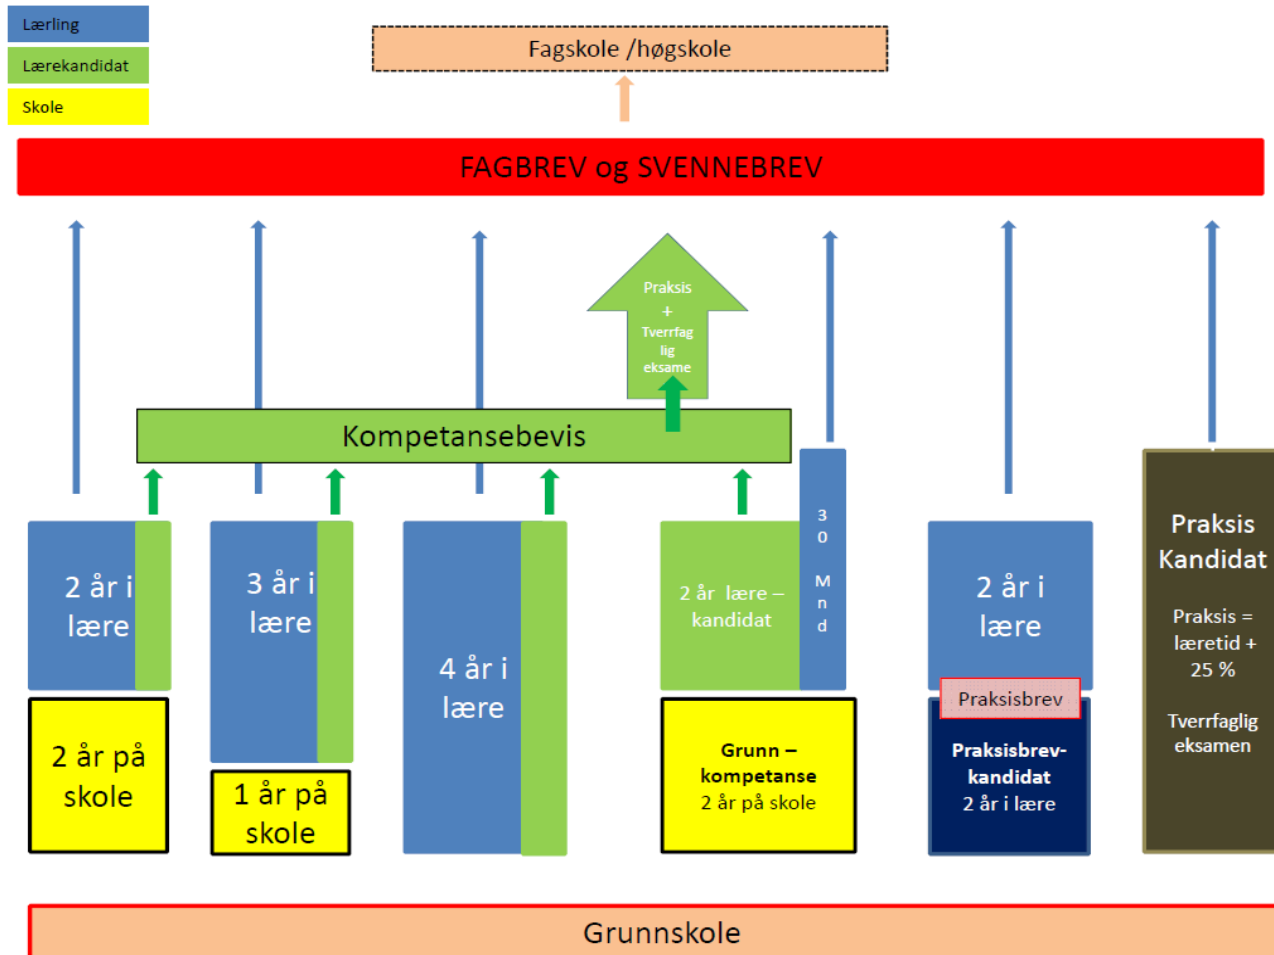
Lærling

Lærekandidat

Skole

Fagskole /høgskole

FAGBREV og SVENNEBREV

Praksis + Tverrfaglig eksame

Kompetansebevis

2 år i lære

2 år på skole

3 år i lære

1 år på skole

4 år i lære

2 år lære – kandidat

30 Mnd

Grunn – kompetanse 2 år på skole

2 år i lære

Praksisbrev

Praksisbrev-kandidat 2 år i lære

Praksis Kandidat

Praksis = læretid + 25 %

Tverrfaglig eksamen

Grunnskole